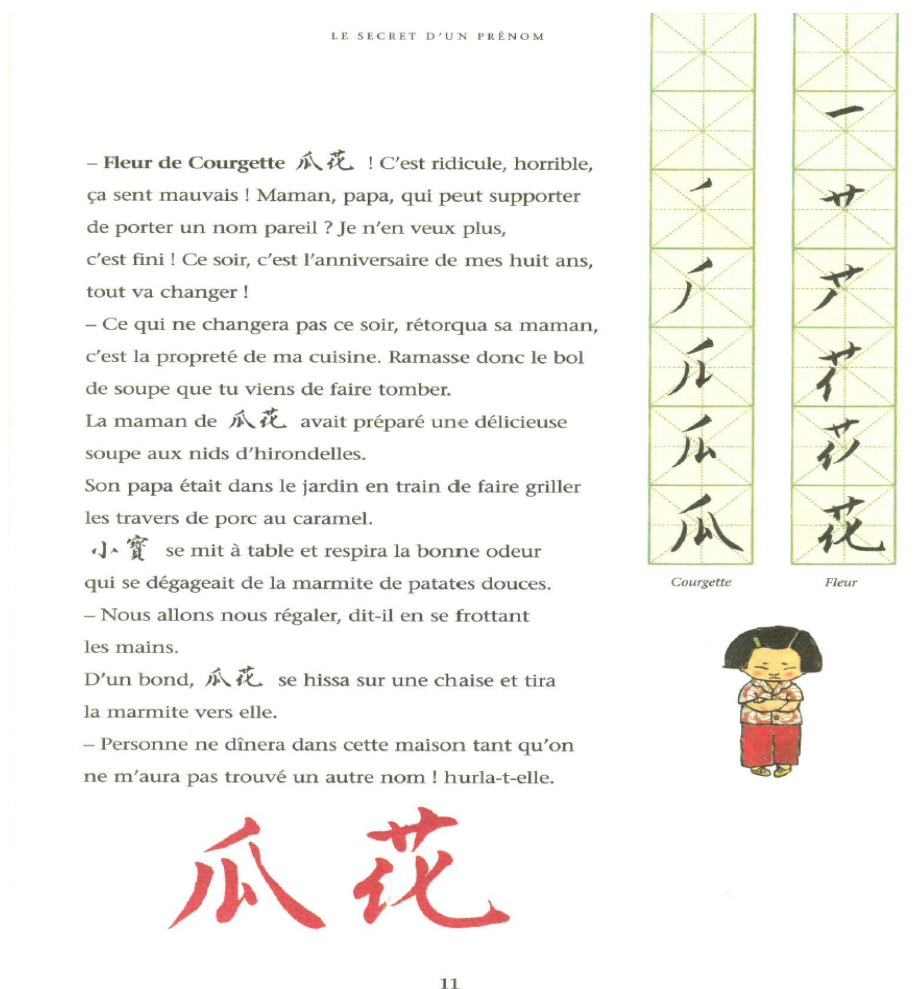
LE SECRET D'UN PRÉNOM

– **Fleur de Courgette** 瓜花 ! C'est ridicule, horrible, ça sent mauvais ! Maman, papa, qui peut supporter de porter un nom pareil ? Je n'en veux plus, c'est fini ! Ce soir, c'est l'anniversaire de mes huit ans, tout va changer !
– Ce qui ne changera pas ce soir, rétorqua sa maman, c'est la propreté de ma cuisine. Ramasse donc le bol de soupe que tu viens de faire tomber.
La maman de 瓜花 avait préparé une délicieuse soupe aux nids d'hirondelles.
Son papa était dans le jardin en train de faire griller les travers de porc au caramel.
小寶 se mit à table et respira la bonne odeur qui se dégageait de la marmite de patates douces.
– Nous allons nous régaler, dit-il en se frottant les mains.
D'un bond, 瓜花 se hissa sur une chaise et tira la marmite vers elle.
– Personne ne dînera dans cette maison tant qu'on ne m'aura pas trouvé un autre nom ! hurla-t-elle.

瓜花

11

丿 ⺁ 爪 瓜 瓜

Courgette

一 艹 艹 芀 花 花

Fleur